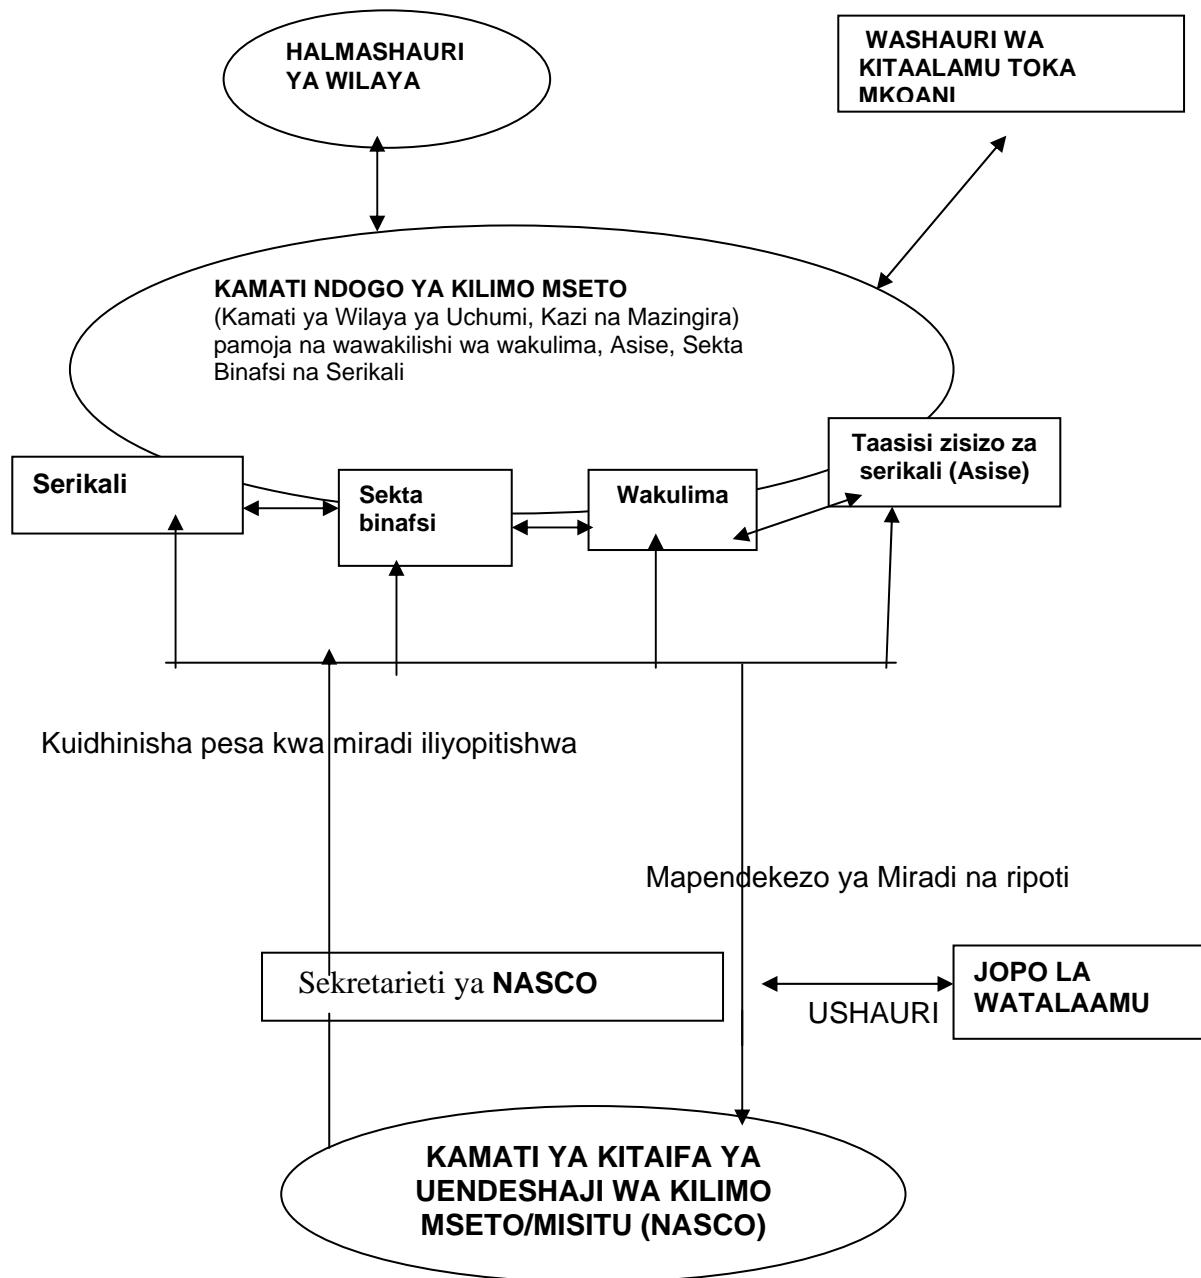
HALMASHAURI YA WILAYA

WASHAURI WA KITAALAMU TOKA MKOANI

KAMATI NDOGO YA KILIMO MSETO
(Kamati ya Wilaya ya Uchumi, Kazi na Mazingira) pamoja na wawakilishi wa wakulima, Asise, Sekta Binafsi na Serikali

Serikali

Sekta binafsi

Wakulima

Taasisi zisizo za serikali (Asise)

Kuidhinisha pesa kwa miradi iliyopitishwa

Mapendekezo ya Miradi na ripoti

Sekretarieti ya **NASCO**

USHAURI

JOPO LA WATALAAMU

KAMATI YA KITAIFA YA UENDESHAJI WA KILIMO MSETO/MISITU (NASCO)